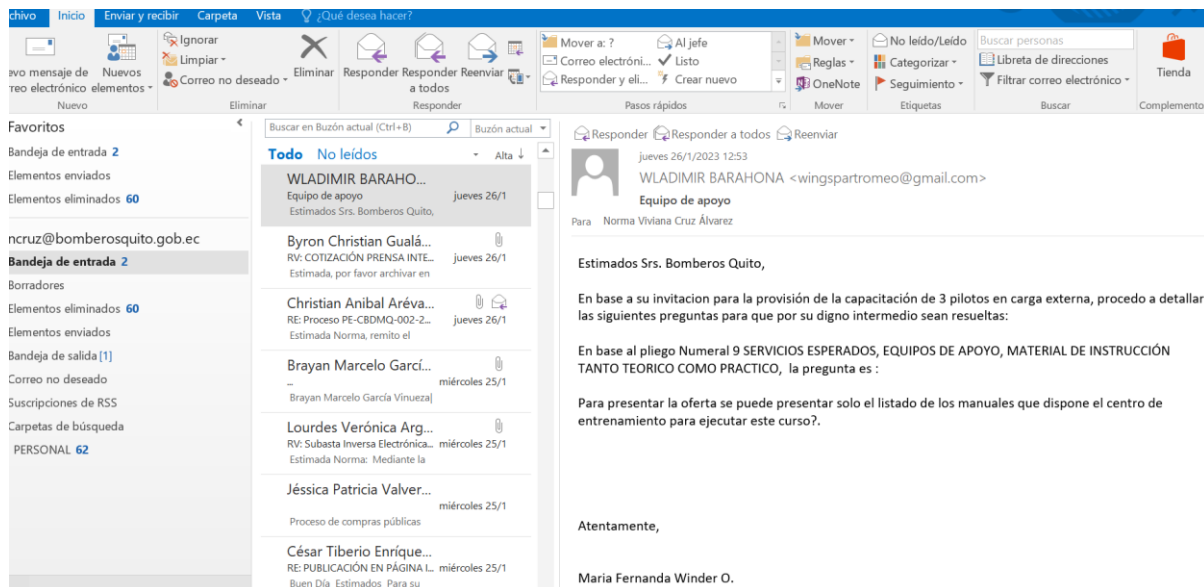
chivo Inicio Enviar y recibir Carpeta Vista ¿Qué desea hacer?

evo mensaje de correo electrónico Nuevos elementos
Ignorar
Limpiar
Correo no deseado
Eliminar
Responder Responder a todos Reenviar
Mover a: ?
Correo electróni...
Responder y eli...
Al jefe
Listo
Crear nuevo
Mover
Reglas
OneNote
No leído/Leído
Categorizar
Seguimiento
Buscar personas
Libreta de direcciones
Filtrar correo electrónico
Tienda
Nuevo Eliminar Responder Pasos rápidos Mover Etiquetas Buscar Complemento

Favoritos
Bandeja de entrada 2
Elementos enviados
Elementos eliminados 60

ncruz@bomberosquito.gob.ec
Bandeja de entrada 2
Borradores
Elementos eliminados 60
Elementos enviados
Bandeja de salida [1]
Correo no deseado
Suscripciones de RSS
Carpetas de búsqueda
PERSONAL 62

Buscar en Buzón actual (Ctrl+B) Buzón actual
Todo No leídos Alta

WLADIMIR BARAHO...
Equipo de apoyo jueves 26/1
Estimados Srs. Bomberos Quito,

Byron Christian Guallá...
RV: COTIZACIÓN PRENSA INTE... jueves 26/1
Estimada, por favor archivar en

Christian Anibal Aréva...
RE: Proceso PE-CBDMQ-002-2... jueves 26/1
Estimada Norma, remito el

Brayan Marcelo Garcí...
... miércoles 25/1
Brayan Marcelo García Vinueza|

Lourdes Verónica Arg...
RV: Subasta Inversa Electrónica... miércoles 25/1
Estimada Norma: Mediante la

Jéssica Patricia Valver...
miércoles 25/1
Proceso de compras públicas

César Tiberio Enríque...
RE: PUBLICACIÓN EN PÁGINA I... miércoles 25/1
Buen Día Estimados Para su

Responder Responder a todos Reenviar
jueves 26/1/2023 12:53
WLADIMIR BARAHONA <wingspartromeo@gmail.com>
Equipo de apoyo
Para Norma Viviana Cruz Álvarez

Estimados Srs. Bomberos Quito,

En base a su invitacion para la provisión de la capacitación de 3 pilotos en carga externa, procedo a detallar las siguientes preguntas para que por su digno intermedio sean resueltas:

En base al pliego Numeral 9 SERVICIOS ESPERADOS, EQUIPOS DE APOYO, MATERIAL DE INSTRUCCIÓN TANTO TEORICO COMO PRACTICO, la pregunta es :

Para presentar la oferta se puede presentar solo el listado de los manuales que dispone el centro de entrenamiento para ejecutar este curso?.

Atentamente,

Maria Fernanda Winder O.